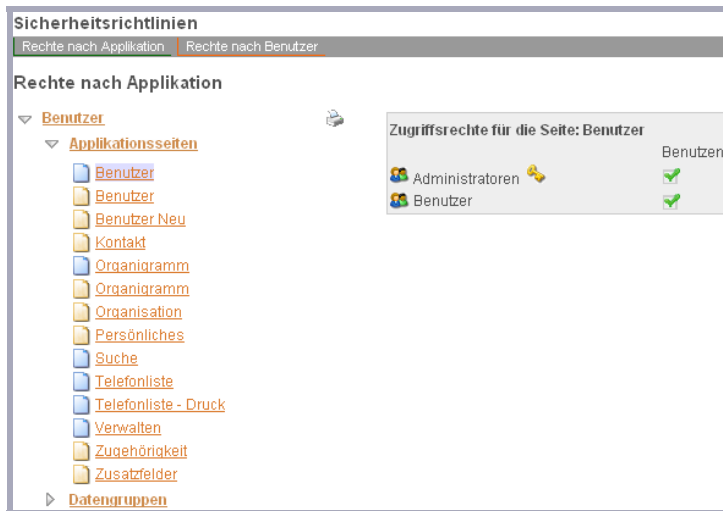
Sicherheitsrichtlinien

Rechte nach Applikation | Rechte nach Benutzer

Rechte nach Applikation

Benutzer

Applikationsseiten

Benutzer

Benutzer

Benutzer Neu

Kontakt

Organigramm

Organigramm

Organisation

Persönliches

Suche

Telefonliste

Telefonliste - Druck

Verwalten

Zugehörigkeit

Zusatzfelder

Datengruppen

Zugriffsrechte für die Seite: Benutzer

| | Benutzen |
|---|---|
| Administratoren | ✓ |
| Benutzer | ✓ |